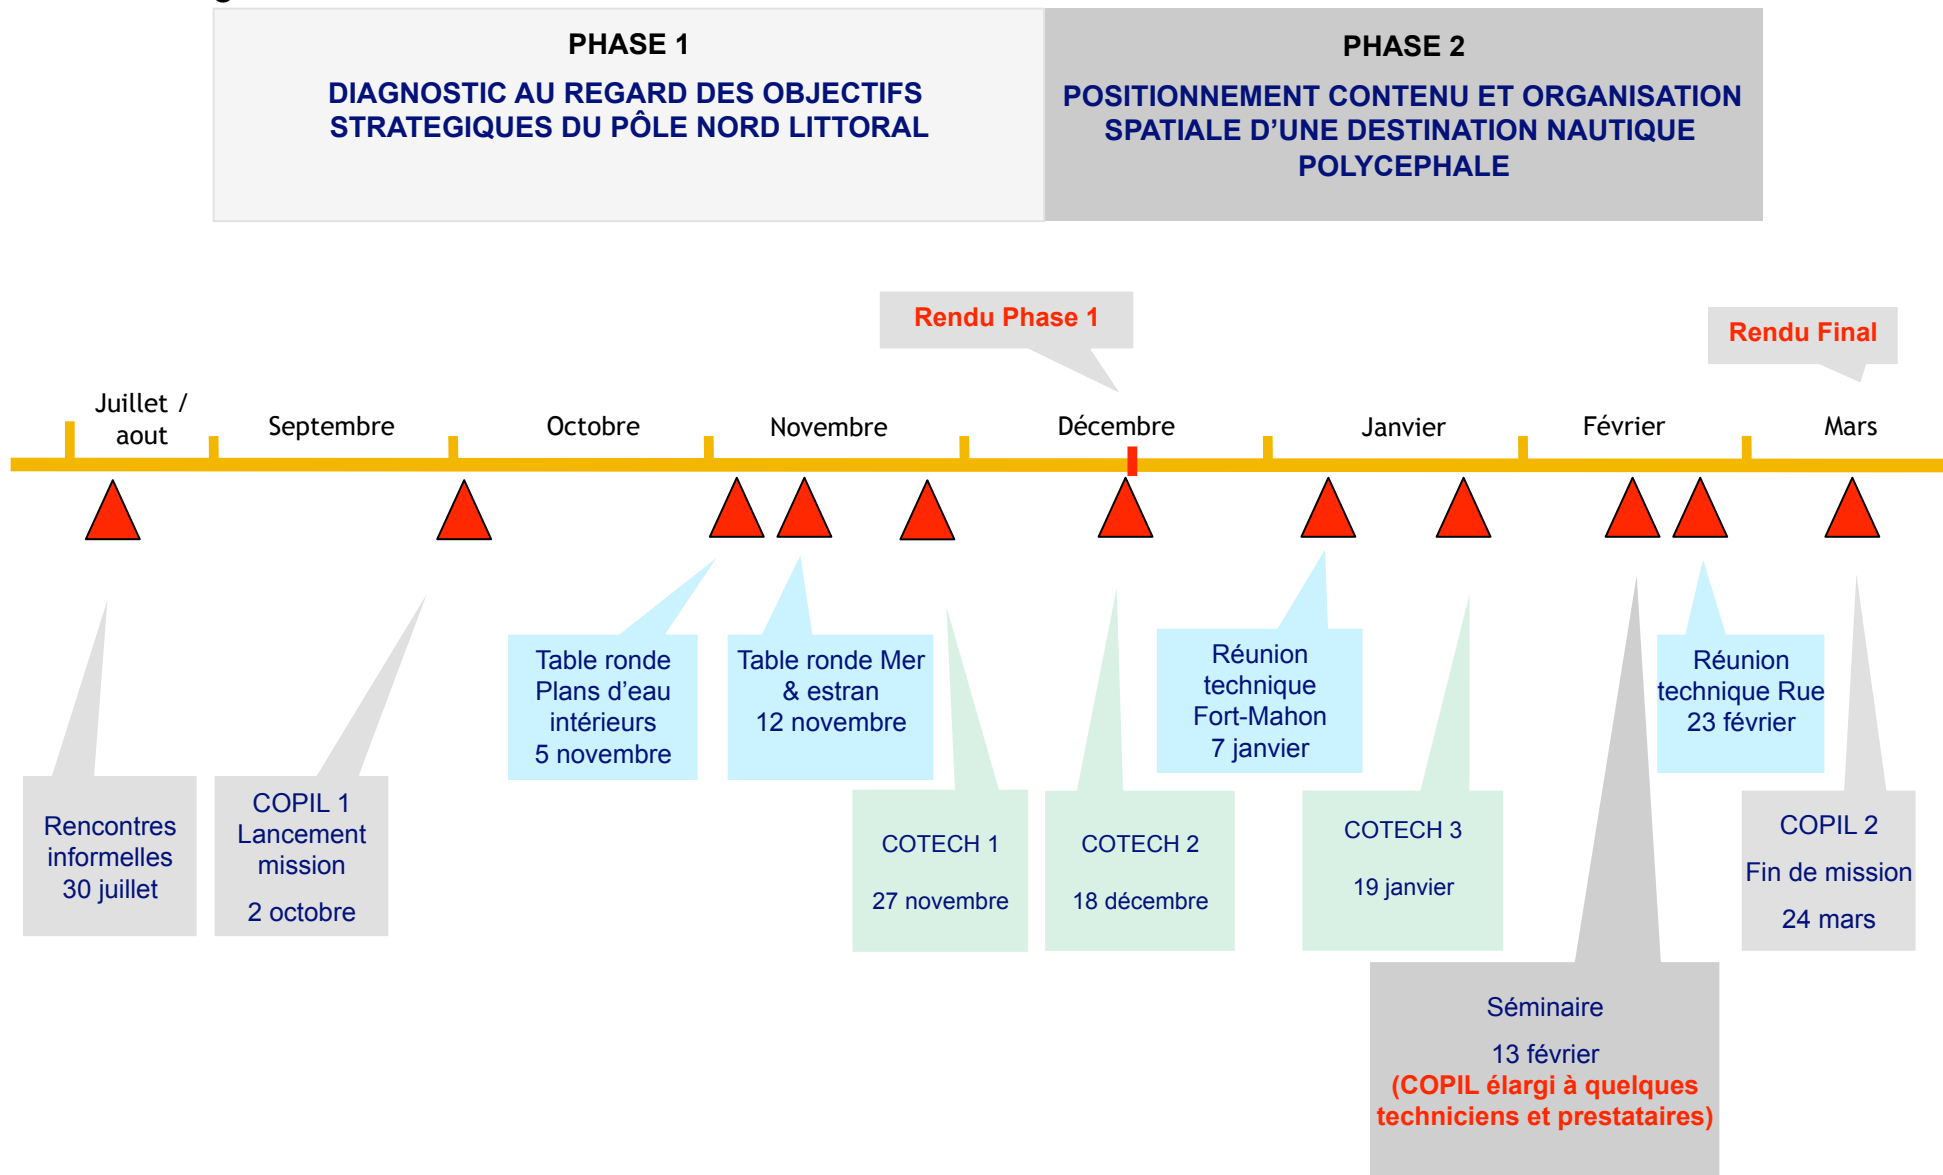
PHASE 1

DIAGNOSTIC AU REGARD DES OBJECTIFS STRATEGIQUES DU PÔLE NORD LITTORAL

PHASE 2

POSITIONNEMENT CONTENU ET ORGANISATION SPATIALE D'UNE DESTINATION NAUTIQUE POLYCEPHALE

Rendu Phase 1

Rendu Final

Juillet / aout

Septembre

Octobre

Novembre

Décembre

Janvier

Février

Mars

Table ronde Plans d'eau intérieurs 5 novembre

Table ronde Mer & estran 12 novembre

Réunion technique Fort-Mahon 7 janvier

Réunion technique Rue 23 février

Rencontres informelles 30 juillet

COPIL 1 Lancement mission

2 octobre

COTECH 1

27 novembre

COTECH 2

18 décembre

COTECH 3

19 janvier

COPIL 2

Fin de mission

24 mars

Séminaire

13 février

(COPIL élargi à quelques techniciens et prestataires)